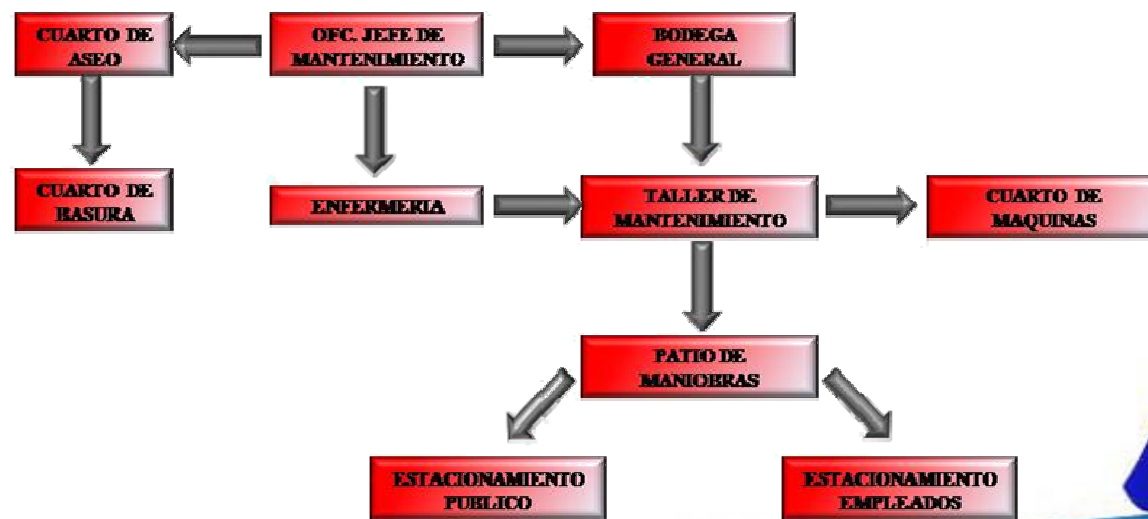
CUARTO DE ASEO

OFC. JEFE DE MANTENIMIENTO

BODEGA GENERAL

CUARTO DE BASURA

ENFERMERIA

TALLER DE MANTENIMIENTO

CUARTO DE MAQUINAS

PATIO DE MANIOBRAS

ESTACIONAMIENTO PUBLICO

ESTACIONAMIENTO EMPLEADOS